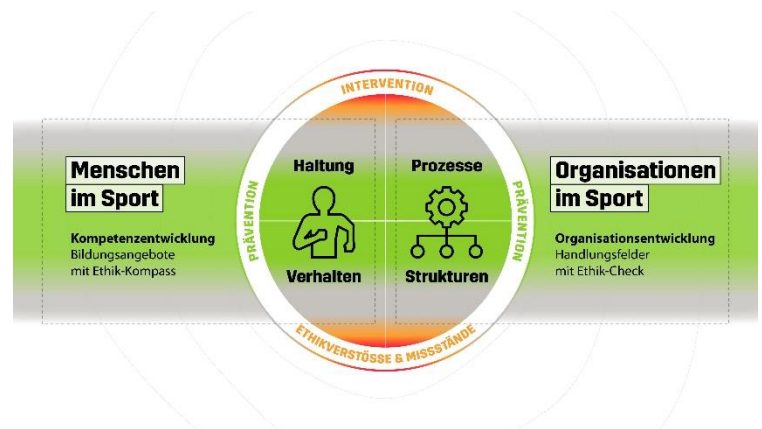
INTERVENTION

Menschen im Sport

Kompetenzentwicklung
Bildungsangebote mit Ethik-Kompass

PRÄVENTION

Haltung

Verhalten

Prozesse

Strukturen

PRÄVENTION

Organisationen im Sport

Organisationsentwicklung
Handlungsfelder mit Ethik-Check

ETHIKVERSTÖSSE & MISSSTÄNDE